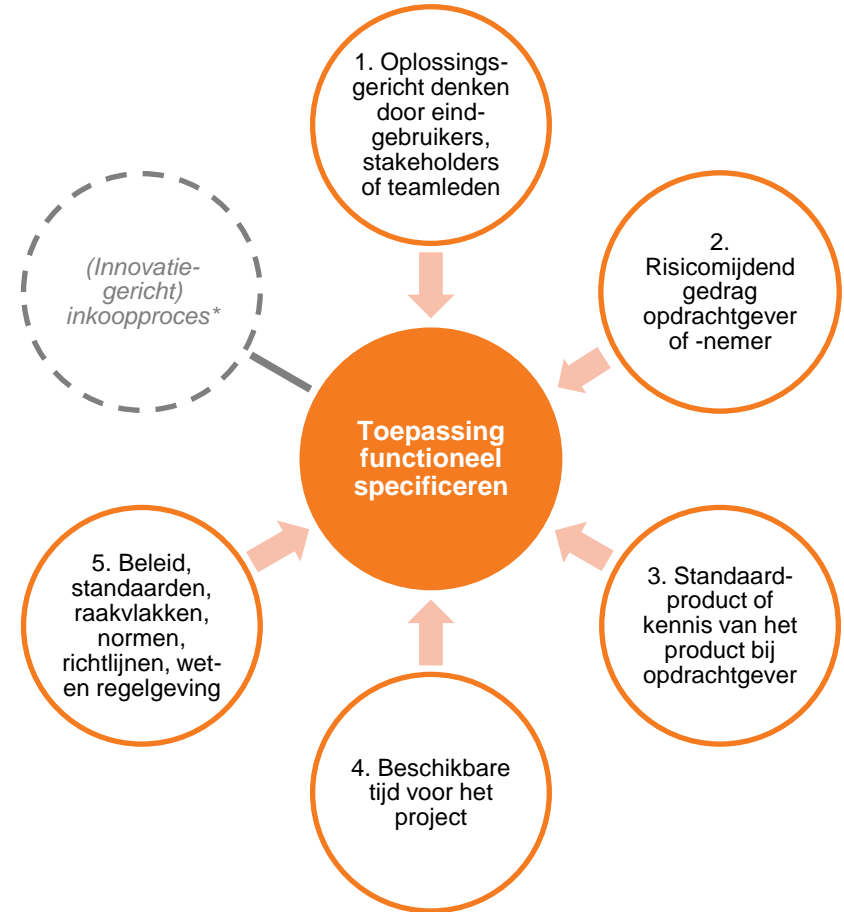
1. Oplossingsgericht denken door eindgebruikers, stakeholders of teamleden

(Innovatiegericht) inkoopproces*

2. Risicomijdend gedrag opdrachtgever of -nemer

Toepassing functioneel specificeren

5. Beleid, standaarden, raakvlakken, normen, richtlijnen, wet- en regelgeving

3. Standaardproduct of kennis van het product bij opdrachtgever

4. Beschikbare tijd voor het project